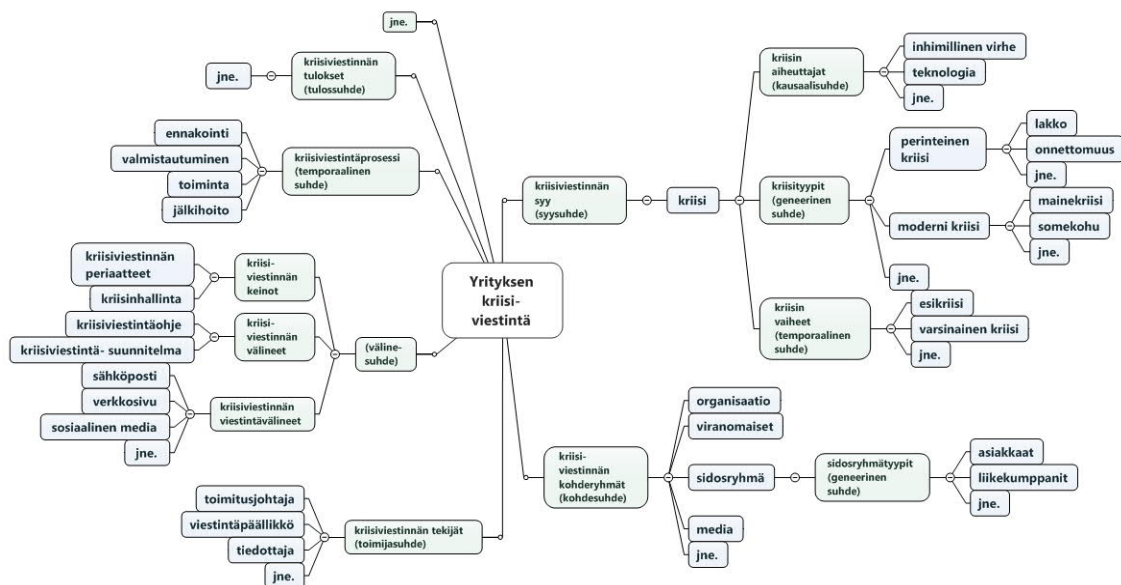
Yrityksen kriisiviestintä

jne.

kriisiviestinnän tulokset (tulossuhde)
jne.

kriisiviestintäprosessi (temporaalinen suhde)
ennakointi
valmistautuminen
toiminta
jälkihoito

(välinesuhde)
kriisiviestinnän keinot
kriisiviestinnän periaatteet
kriisinhallinta
kriisiviestinnän välineet
kriisiviestintäohje
kriisiviestintä- suunnitelma
kriisiviestinnän viestintävälineet
sähköposti
verkkosivu
sosiaalinen media
jne.

kriisiviestinnän tekijät (toimijasuhde)
toimitusjohtaja
viestintäpäällikkö
tiedottaja
jne.

kriisiviestinnän syy (syysuhde)
kriisi
kriisin aiheuttajat (kausaalisuhde)
inhimillinen virhe
teknologia
jne.
kriisityypit (geneerinen suhde)
perinteinen kriisi
lakko
onnettomuus
jne.
moderni kriisi
mainekriisi
somekohu
jne.
jne.
kriisin vaiheet (temporaalinen suhde)
esikriisi
varsinainen kriisi
jne.

kriisiviestinnän kohderyhmät (kohdesuhde)
organisaatio
viranomaiset
sidosryhmä
sidosryhmätyypit (geneerinen suhde)
asiakkaat
liikekumppanit
jne.
media
jne.